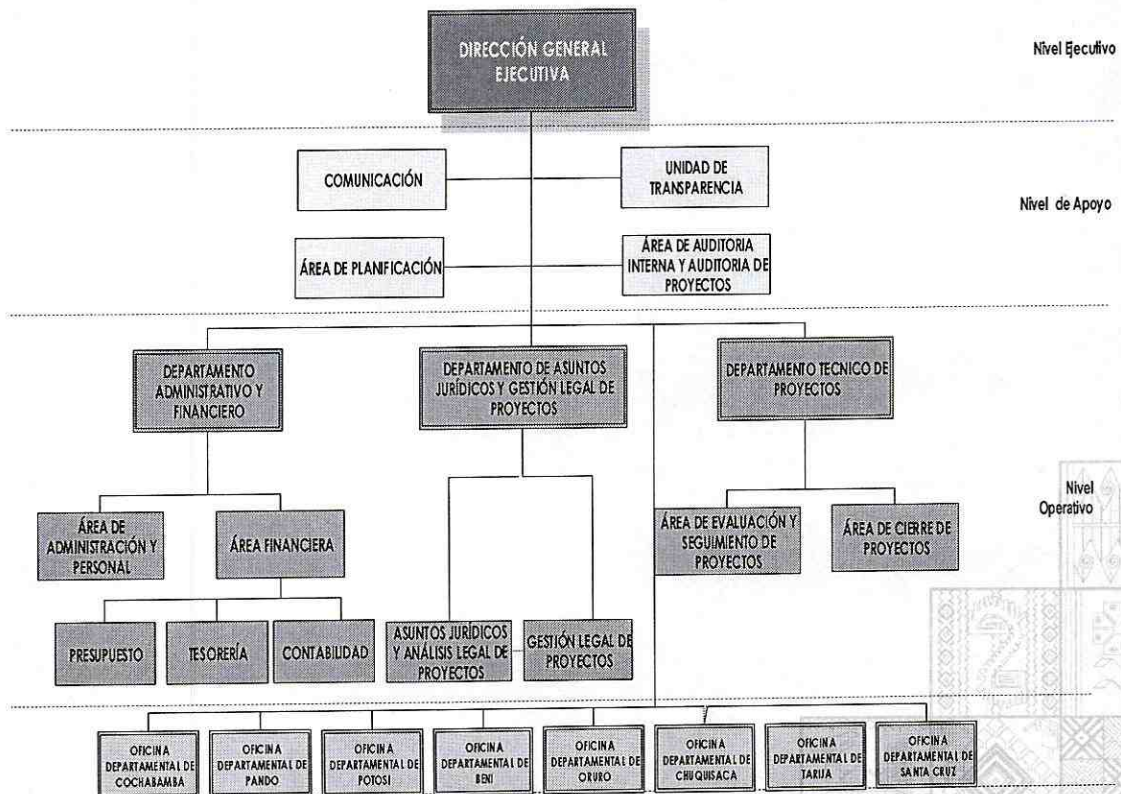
DIRECCIÓN GENERAL EJECUTIVA

Nivel Ejecutivo

COMUNICACIÓN

UNIDAD DE TRANSPARENCIA

Nivel de Apoyo

ÁREA DE PLANIFICACIÓN

ÁREA DE AUDITORIA INTERNA Y AUDITORIA DE PROYECTOS

DEPARTAMENTO ADMINISTRATIVO Y FINANCIERO

DEPARTAMENTO DE ASUNTOS JURÍDICOS Y GESTIÓN LEGAL DE PROYECTOS

DEPARTAMENTO TECNICO DE PROYECTOS

Nivel Operativo

ÁREA DE ADMINISTRACIÓN Y PERSONAL

ÁREA FINANCIERA

ÁREA DE EVALUACIÓN Y SEGUIMIENTO DE PROYECTOS

ÁREA DE CIERRE DE PROYECTOS

PRESUPUESTO

TESORERÍA

CONTABILIDAD

ASUNTOS JURÍDICOS Y ANÁLISIS LEGAL DE PROYECTOS

GESTIÓN LEGAL DE PROYECTOS

OFICINA DEPARTAMENTAL DE COCHABAMBA

OFICINA DEPARTAMENTAL DE PANDO

OFICINA DEPARTAMENTAL DE POTOSI

OFICINA DEPARTAMENTAL DE BENI

OFICINA DEPARTAMENTAL DE ORURO

OFICINA DEPARTAMENTAL DE CHUQUISACA

OFICINA DEPARTAMENTAL DE TARIJA

OFICINA DEPARTAMENTAL DE SANTA CRUZ